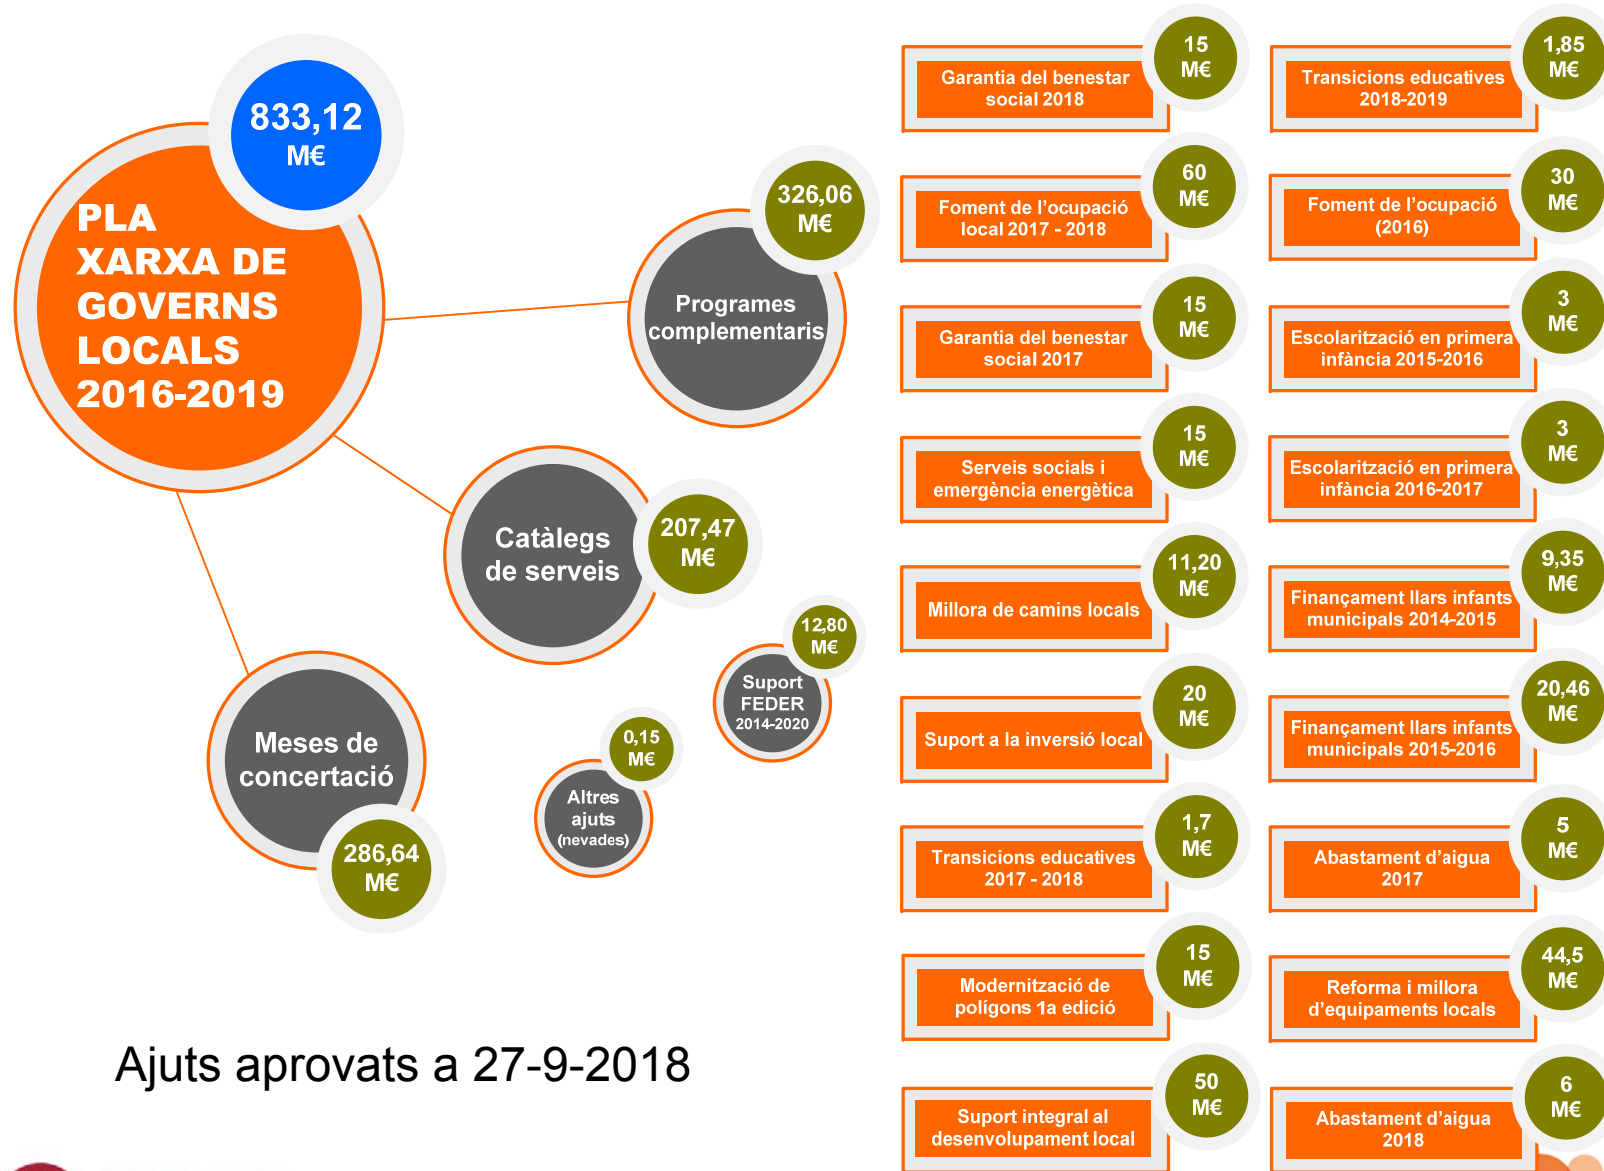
833,12 M€

PLA XARXA DE GOVERNS LOCALS 2016-2019

326,06 M€

Programes complementaris

Catàlegs de serveis

207,47 M€

12,80 M€

Suport FEDER 2014-2020

Meses de concertació

286,64 M€

0,15 M€

Altres ajuts (nevades)

Ajuts aprovats a 27-9-2018

Garantia del benestar social 2018

15 M€

Foment de l'ocupació local 2017 - 2018

60 M€

Garantia del benestar social 2017

15 M€

Serveis socials i emergència energètica

15 M€

Millora de camins locals

11,20 M€

Suport a la inversió local

20 M€

Transicions educatives 2017 - 2018

1,7 M€

Modernització de polígons 1a edició

15 M€

Suport integral al desenvolupament local

50 M€

Transicions educatives 2018-2019

1,85 M€

Foment de l'ocupació (2016)

30 M€

Escolarització en primera infància 2015-2016

3 M€

Escolarització en primera infància 2016-2017

3 M€

Finançament llars infants municipals 2014-2015

9,35 M€

Finançament llars infants municipals 2015-2016

20,46 M€

Abastament d'aigua 2017

5 M€

Reforma i millora d'equipaments locals

44,5 M€

Abastament d'aigua 2018

6 M€